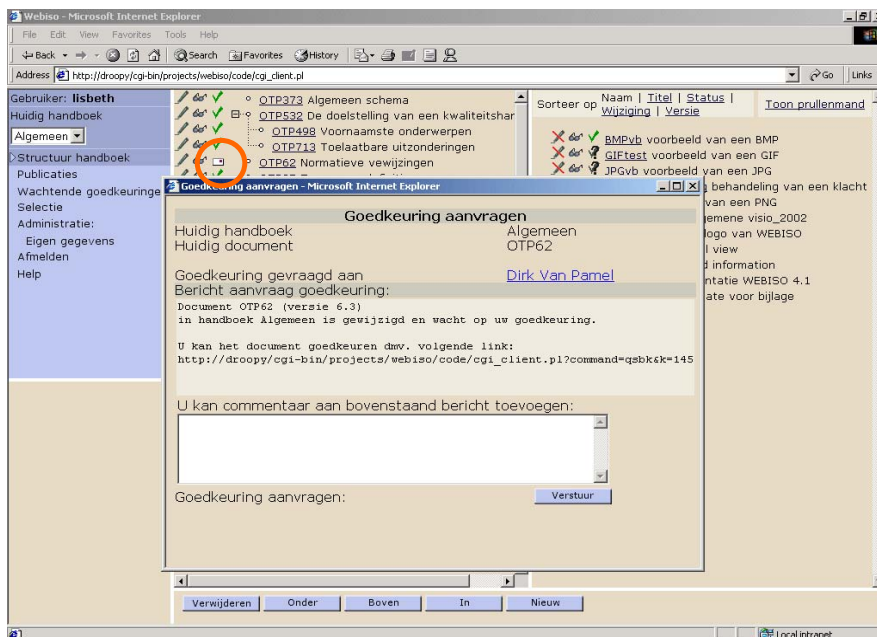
Webiso - Microsoft Internet Explorer

File Edit View Favorites Tools Help

Back Search Favorites History

Address http://droopy/cgi-bin/projects/webiso/code/cgi_client.pl

Go Links

Gebruiker: lisbeth
Huidig handboek
Algemeen
Structuur handboek
Publicaties
Wachtende goedkeuringe
Selectie
Administratie:
Eigen gegevens
Afmelden
Help

OTP373 Algemeen schema
OTP532 De doelstelling van een kwaliteitshar
OTP498 Voornaamste onderwerpen
OTP713 Toelaatbare uitzonderingen
OTP62 Normatieve vewijzingen

Sorteer op Naam | Titel | Status | Wijziging | Versie

Toon prullenmand

BMPvb voorbeeld van een BMP
GIFtest voorbeeld van een GIF
JPGvb voorbeeld van een JPG
behandeling van een klacht
van een PNG
gemene visio_2002
logo van WEBISO
l view
d information
ntatie WEBISO 4.1
ate voor bijlage

Goedkeuring aanvragen - Microsoft Internet Explorer

Goedkeuring aanvragen

Huidig handboek Algemeen
Huidig document OTP62

Goedkeuring gevraagd aan Dirk Van Pamel

Bericht aanvraag goedkeuring:

Document OTP62 (versie 6.3)
in handboek Algemeen is gewijzigd en wacht op uw goedkeuring.

U kan het document goedkeuren dmv. volgende link:
http://droopy/cgi-bin/projects/webiso/code/cgi_client.pl?command=qsbk&k=145

U kan commentaar aan bovenstaand bericht toevoegen:

Goedkeuring aanvragen: Verstuur

Verwijderen Onder Boven In Nieuw

Local intranet